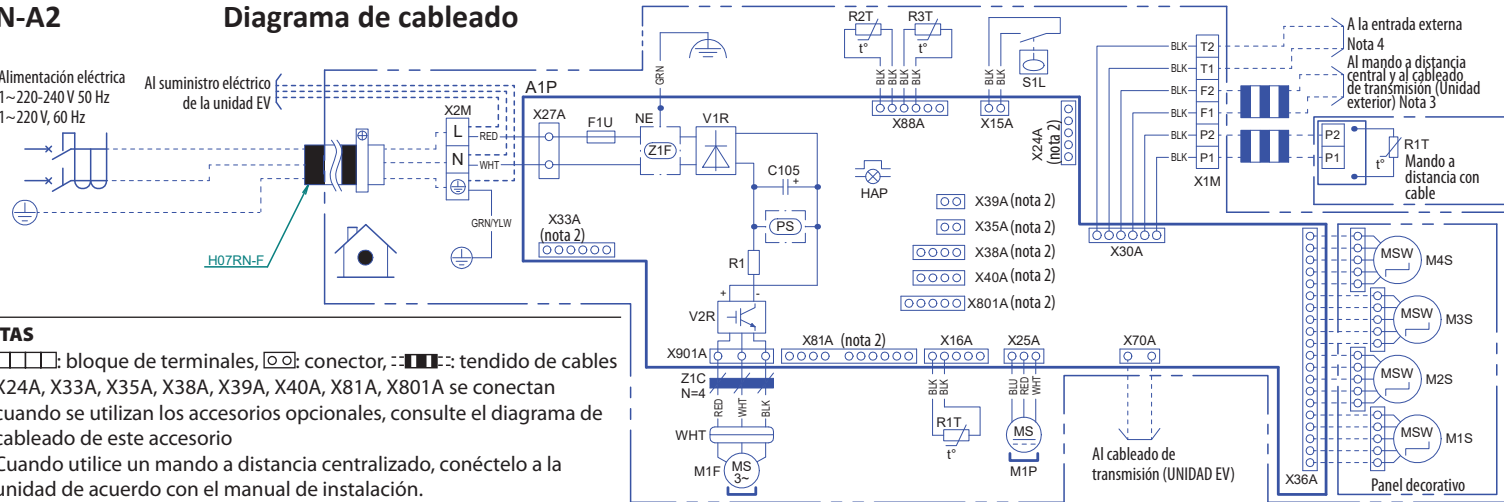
N-A2 Diagrama de cableado

Alimentación eléctrica
1~220-240 V 50 Hz
1~220 V, 60 Hz

Al suministro eléctrico de la unidad EV

H07RN-F

X2M
L
N
RED
WHT
GRN/YLW
GRN

A1P
X27A
F1U
NE
Z1F
V1R
C105
PS
R1
V2R
X33A (nota 2)
X901A
Z1C N=4
RED WHT BLK
WHT
M1F
MS 3~

R2T t°
R3T t°
BLK BLK BLK BLK
X88A
BLK BLK
X15A
S1L
X24A (nota 2)
HAP
X39A (nota 2)
X35A (nota 2)
X38A (nota 2)
X40A (nota 2)
X801A (nota 2)
X81A (nota 2)
X16A
BLK BLK
R1T t°
X25A
BLU RED WHT
MS
M1P
X70A
Al cableado de transmisión (UNIDAD EV)

X30A
BLK T2
BLK T1
BLK F2
BLK F1
BLK P2
BLK P1
X1M
A la entrada externa
Nota 4
Al mando a distancia central y al cableado de transmisión (Unidad exterior) Nota 3
P2
P1
R1T
t°
Mando a distancia con cable

X36A
MSW M4S
MSW M3S
MSW M2S
MSW M1S
Panel decorativo

TAS
: bloque de terminales, : conector, : tendido de cables
X24A, X33A, X35A, X38A, X39A, X40A, X81A, X801A se conectan cuando se utilizan los accesorios opcionales, consulte el diagrama de cableado de este accesorio
Cuando utilice un mando a distancia centralizado, conéctelo a la unidad de acuerdo con el manual de instalación.